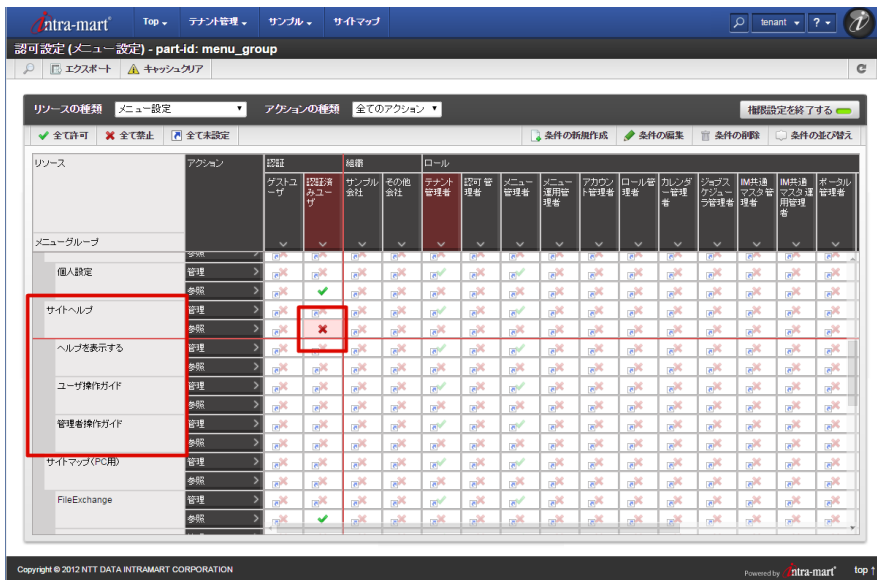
intra-mart Top テナント管理 サンプル サイトマップ tenant ?

認可設定 (メニュー設定) - part-id: menu_group

エクスポート キャッシュクリア

リソースの種類 メニュー設定 アクションの種類 全てのアクション 権限設定を終了する

全て許可 全て禁止 全て未設定 条件の新規作成 条件の編集 条件の削除 条件の並び替え

| リソース | アクション | 認証 ゲストユーザ | 認証済みユーザ | 組織 サンプル会社 | その他会社 | ロール テナント管理者 | 認可管理者 | メニュー管理者 | メニュー運用管理者 | アカウント管理者 | ロール管理者 | カレンダー管理者 | ジョブスケジューラ管理者 | IM共通マスタ管理者 | IM共通マスタ運用管理者 | ポータル管理者 |
|---|---|---|---|---|---|---|---|---|---|---|---|---|---|---|---|---|
| メニューグループ | 参照 | | | | | | | | | | | | | | | |
| 個人設定 | 管理 | | | | | | | | | | | | | | | |
| | 参照 | | | | | | | | | | | | | | | |
| サイトヘルプ | 管理 | | | | | | | | | | | | | | | |
| | 参照 | | | | | | | | | | | | | | | |
| ヘルプを表示する | 管理 | | | | | | | | | | | | | | | |
| | 参照 | | | | | | | | | | | | | | | |
| ユーザ操作ガイド | 管理 | | | | | | | | | | | | | | | |
| | 参照 | | | | | | | | | | | | | | | |
| 管理者操作ガイド | 管理 | | | | | | | | | | | | | | | |
| | 参照 | | | | | | | | | | | | | | | |
| サイトマップ(PC用) | 管理 | | | | | | | | | | | | | | | |
| | 参照 | | | | | | | | | | | | | | | |
| FileExchange | 管理 | | | | | | | | | | | | | | | |
| | 参照 | | | | | | | | | | | | | | | |

Copyright © 2012 NTT DATA INTRAMART CORPORATION Powered by intra-mart top ↑